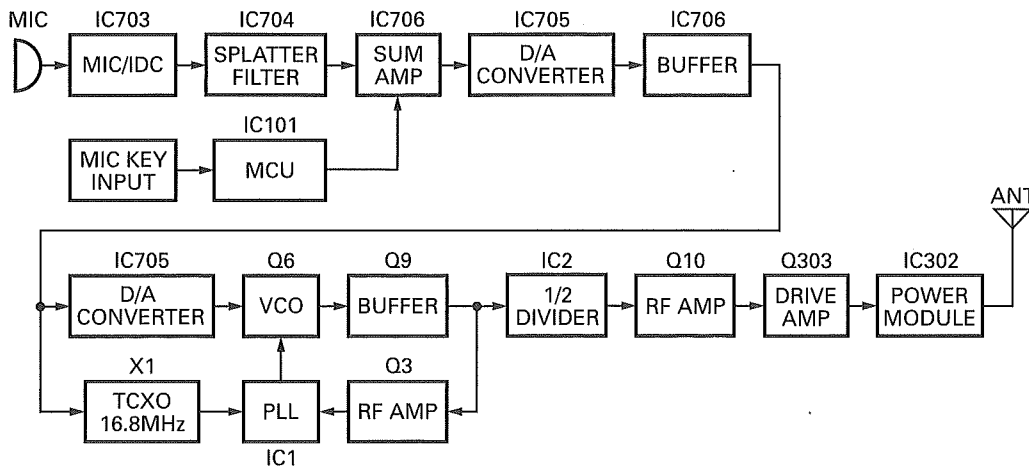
MIC

IC703
MIC/IDC

IC704
SPLATTER FILTER

IC706
SUM AMP

IC705
D/A CONVERTER

IC706
BUFFER

MIC KEY INPUT

IC101
MCU

ANT

IC705
D/A CONVERTER

Q6
VCO

Q9
BUFFER

IC2
1/2 DIVIDER

Q10
RF AMP

Q303
DRIVE AMP

IC302
POWER MODULE

X1
TCXO 16.8MHz

PLL
IC1

Q3
RF AMP